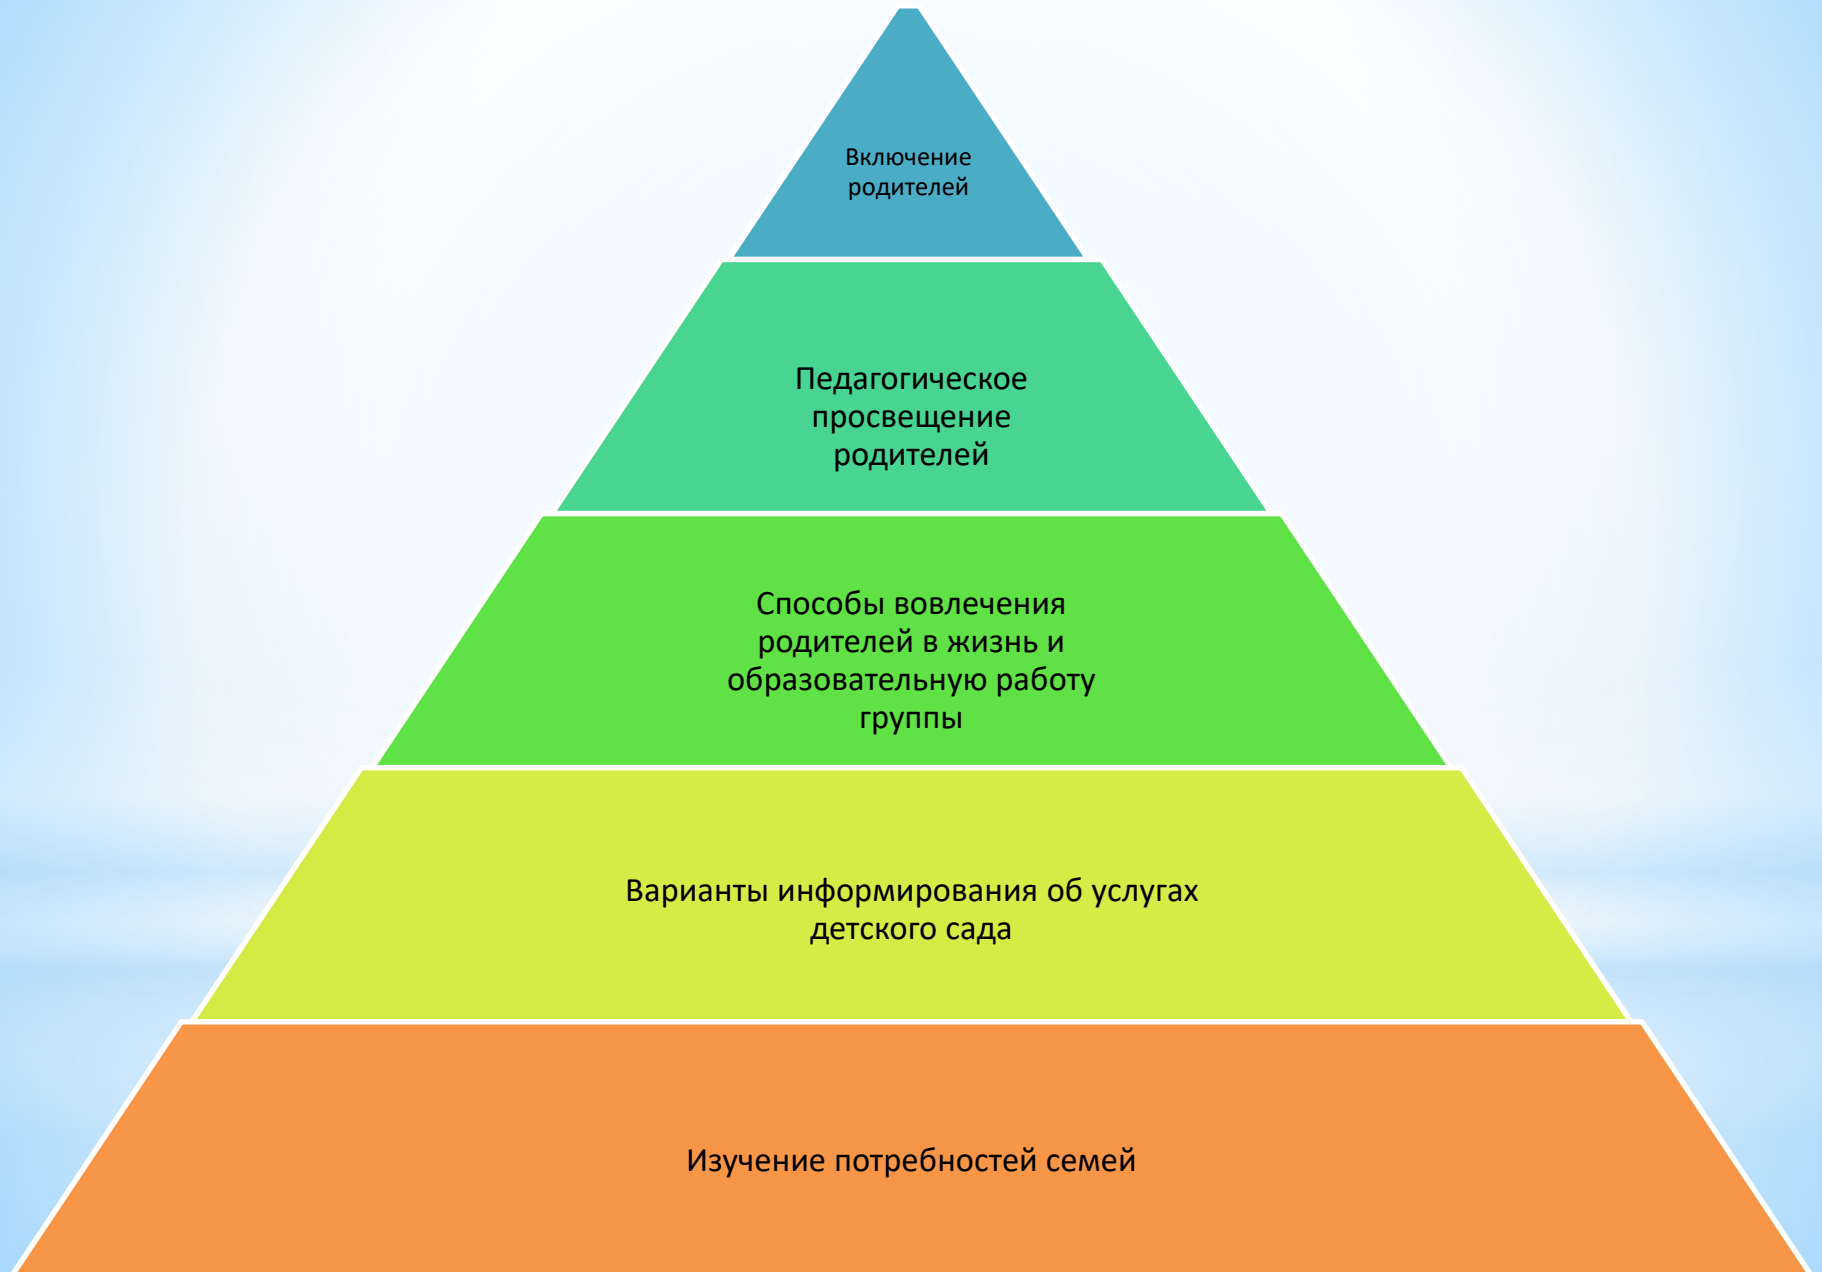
Включение родителей

Педагогическое просвещение родителей

Способы вовлечения родителей в жизнь и образовательную работу группы

Варианты информирования об услугах детского сада

Изучение потребностей семей